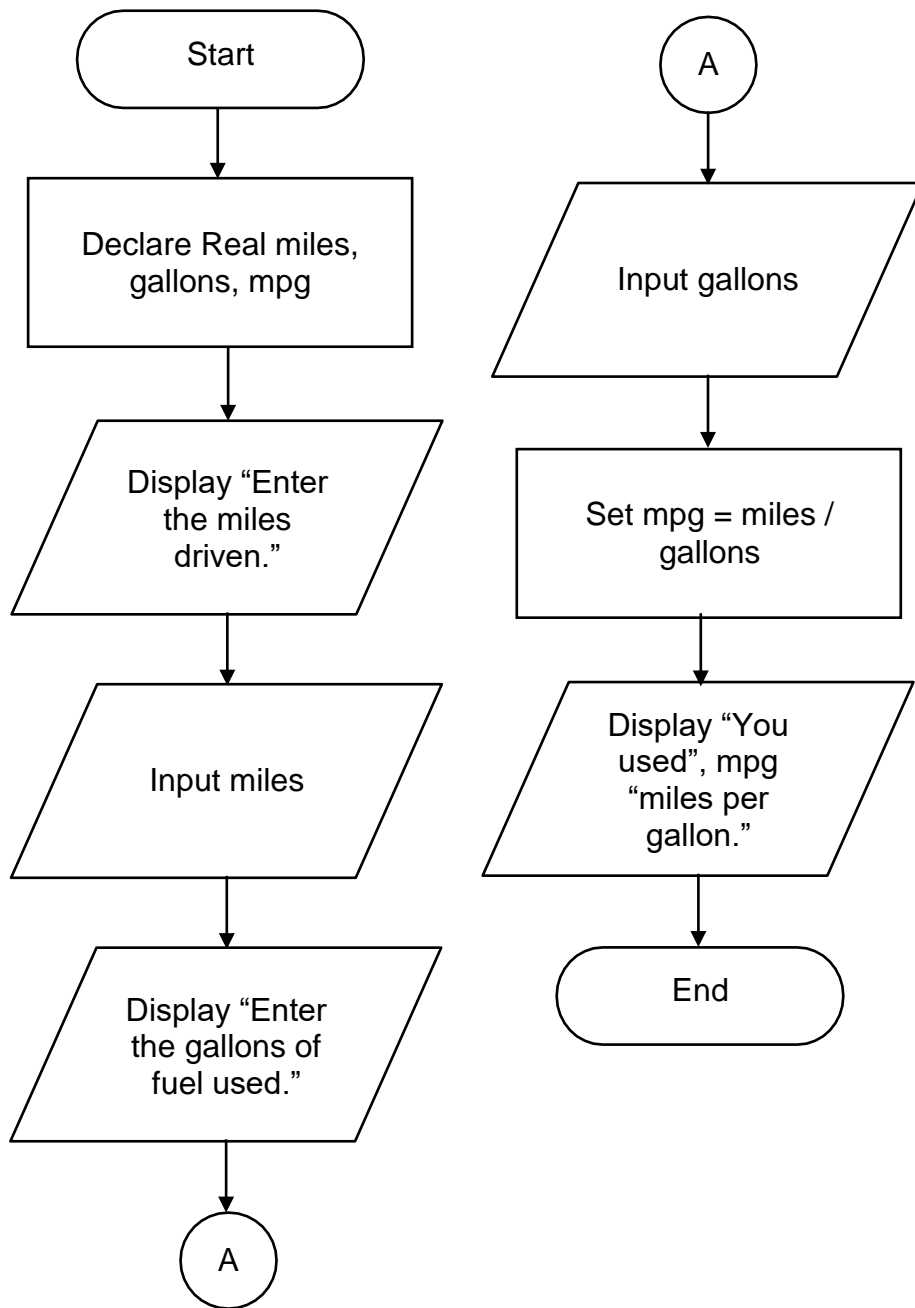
Start

Declare Real miles, gallons, mpg

Display “Enter the miles driven.”

Input miles

Display “Enter the gallons of fuel used.”

A

A

Input gallons

Set mpg = miles / gallons

Display “You used”, mpg “miles per gallon.”

End